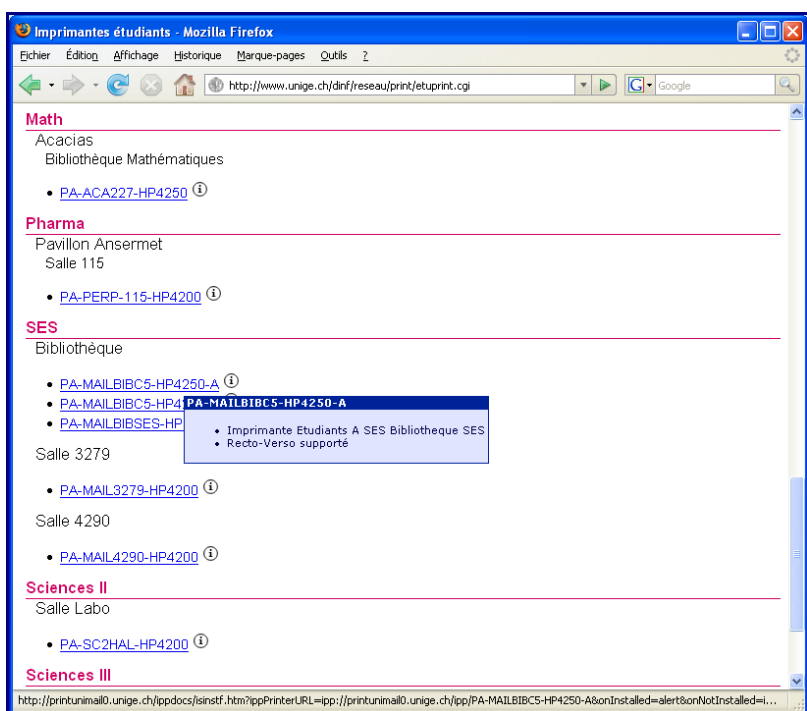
Imprimantes étudiants - Mozilla Firefox

Fichier Édition Affichage Historique Marque-pages Outils ?

http://www.unige.ch/dinf/reseau/print/etuprint.cgi

Google

Math

Acacias

Bibliothèque Mathématiques

• PA-ACA227-HP4250

Pharma

Pavillon Ansermet

Salle 115

• PA-PERP-115-HP4200

SES

Bibliothèque

• PA-MAILBIBC5-HP4250-A
• PA-MAILBIBC5-HP4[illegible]
• PA-MAILBIBSES-HP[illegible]

PA-MAILBIBC5-HP4250-A

• Imprimante Etudiants A SES Bibliotheque SES
• Recto-Verso supporté

Salle 3279

• PA-MAIL3279-HP4200

Salle 4290

• PA-MAIL4290-HP4200

Sciences II

Salle Labo

• PA-SC2HAL-HP4200

Sciences III

http://printunimail0.unige.ch/ippdocs/isinstf.htm?ippPrinterURL=ipp://printunimail0.unige.ch/ipp/PA-MAILBIBC5-HP4250-A&onInstalled=alert&onNotInstalled=i...